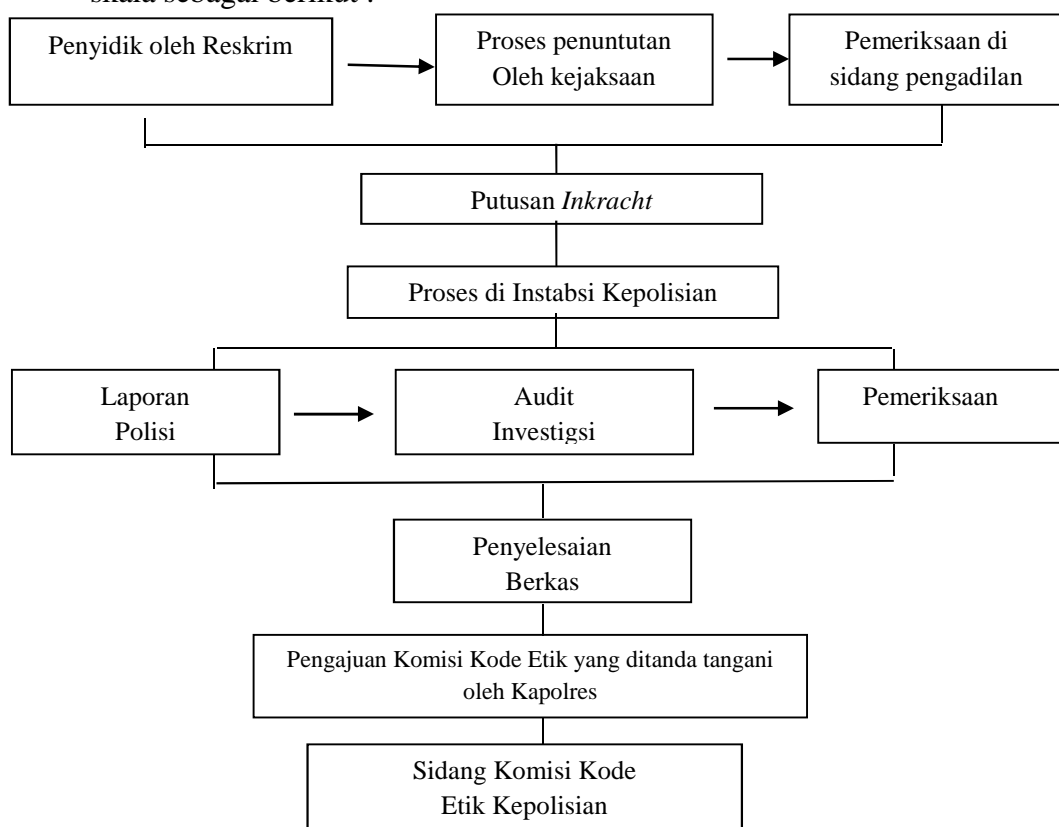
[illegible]

Penyidik oleh Reskrim

Proses penuntutan Oleh kejaksaan

Pemeriksaan di sidang pengadilan

Putusan *Inkracht*

Proses di Instabsi Kepolisian

Laporan Polisi

Audit Investigsi

Pemeriksaan

Penyelesaian Berkas

Pengajuan Komisi Kode Etik yang ditanda tangani oleh Kapolres

Sidang Komisi Kode Etik Kepolisian